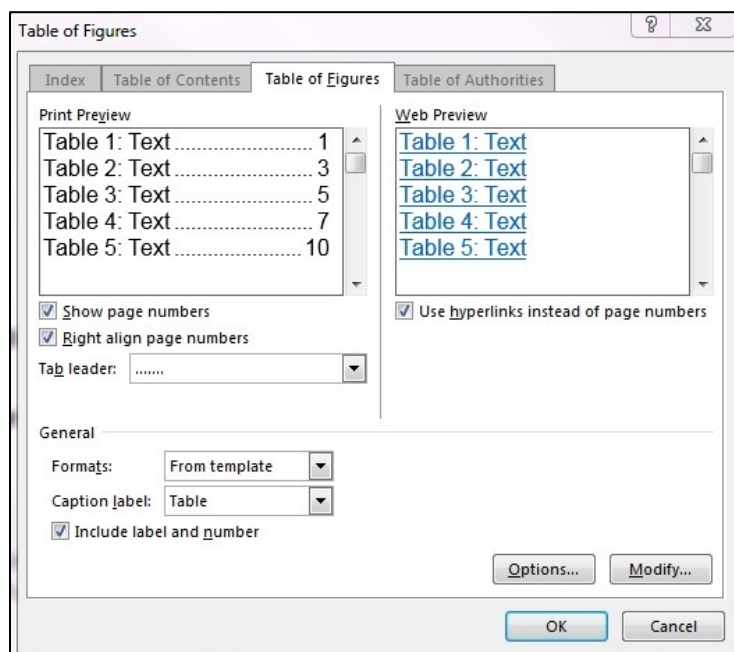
Table of Figures

?

Index

Table of Contents

Table of Figures

Table of Authorities

Print Preview

Table 1: Text........................1
Table 2: Text........................3
Table 3: Text........................5
Table 4: Text........................7
Table 5: Text......................10

Show page numbers

Right align page numbers

Tab leader: .......

Web Preview

Table 1: Text
Table 2: Text
Table 3: Text
Table 4: Text
Table 5: Text

Use hyperlinks instead of page numbers

General

Formats: From template

Caption label: Table

Include label and number

Options...

Modify...

OK

Cancel